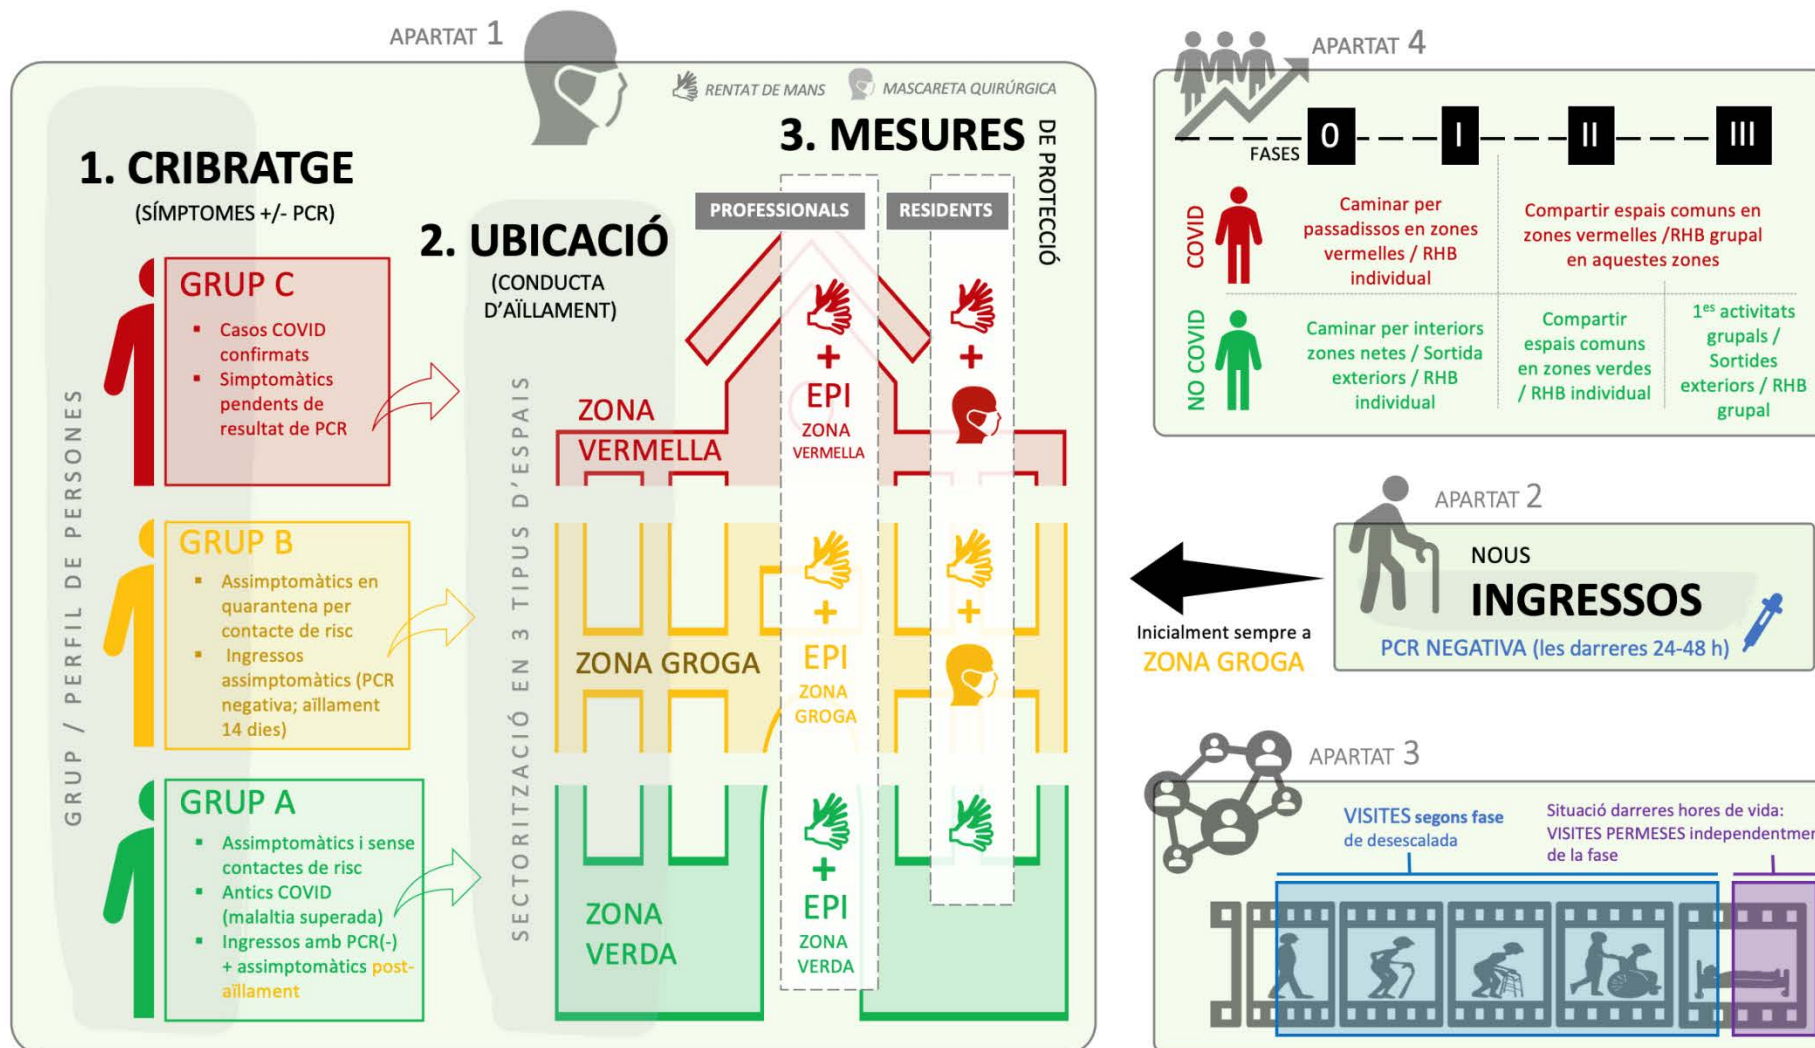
APARTAT 1

RENTAT DE MANS   MASCARETA QUIRÚRGICA

1. CRIBRATGE
(SÍMPTOMES +/- PCR)

GRUP / PERFIL DE PERSONES

GRUP C
▪ Casos COVID confirmats
▪ Simptomàtics pendents de resultat de PCR

GRUP B
▪ Assimptomàtics en quarantena per contacte de risc
▪ Ingressos assimptomàtics (PCR negativa; aïllament 14 dies)

GRUP A
▪ Assimptomàtics i sense contactes de risc
▪ Antics COVID (malaltia superada)
▪ Ingressos amb PCR(-) + assimptomàtics post-aïllament

2. UBICACIÓ
(CONDUCTA D'AÏLLAMENT)

SECTORITZACIÓ EN 3 TIPUS D'ESPAIS

ZONA VERMELLA
ZONA GROGA
ZONA VERDA

3. MESURES DE PROTECCIÓ

PROFESSIONALS
RESIDENTS

+ EPI ZONA VERMELLA
+
+ EPI ZONA GROGA
+
+ EPI ZONA VERDA

APARTAT 4

FASES 0 I II III

COVID
Caminar per passadissos en zones vermelles / RHB individual
Compartir espais comuns en zones vermelles /RHB grupal en aquestes zones

NO COVID
Caminar per interiors zones netes / Sortida exteriors / RHB individual
Compartir espais comuns en zones verdes / RHB individual
1$^{es}$ activitats grupals / Sortides exteriors / RHB grupal

APARTAT 2
NOUS
INGRESSOS
PCR NEGATIVA (les darreres 24-48 h)

Inicialment sempre a
ZONA GROGA

APARTAT 3
VISITES segons fase de desescalada
Situació darreres hores de vida: VISITES PERMESES independentmen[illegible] de la fase